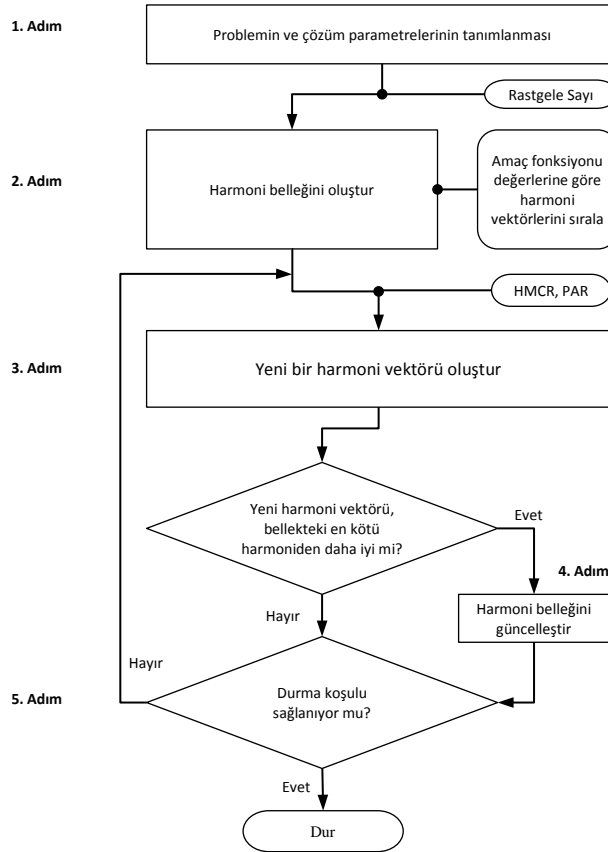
1. Adım

Problemin ve çözüm parametrelerinin tanımlanması

Rastgele Sayı

2. Adım

Harmoni belleğini oluştur

Amaç fonksiyonu değerlerine göre harmoni vektörlerini sırala

HMCR, PAR

3. Adım

Yeni bir harmoni vektörü oluştur

Yeni harmoni vektörü, bellekteki en kötü harmoniden daha iyi mi?

Evet

4. Adım

Harmoni belleğini güncelleştir

Hayır

Hayır

5. Adım

Durma koşulu sağlanıyor mu?

Evet

Dur